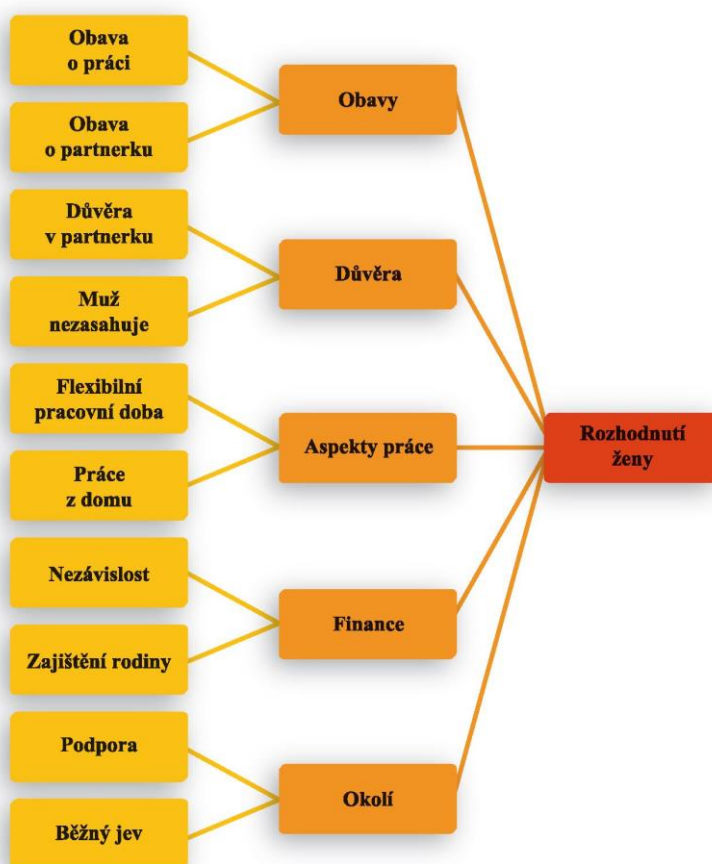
Obava o práci

Obava o partnerku

Obavy

Důvěra v partnerku

Muž nezasahuje

Důvěra

Flexibilní pracovní doba

Práce z domu

Aspekty práce

Rozhodnutí ženy

Nezávislost

Zajištění rodiny

Finance

Podpora

Běžný jev

Okolí